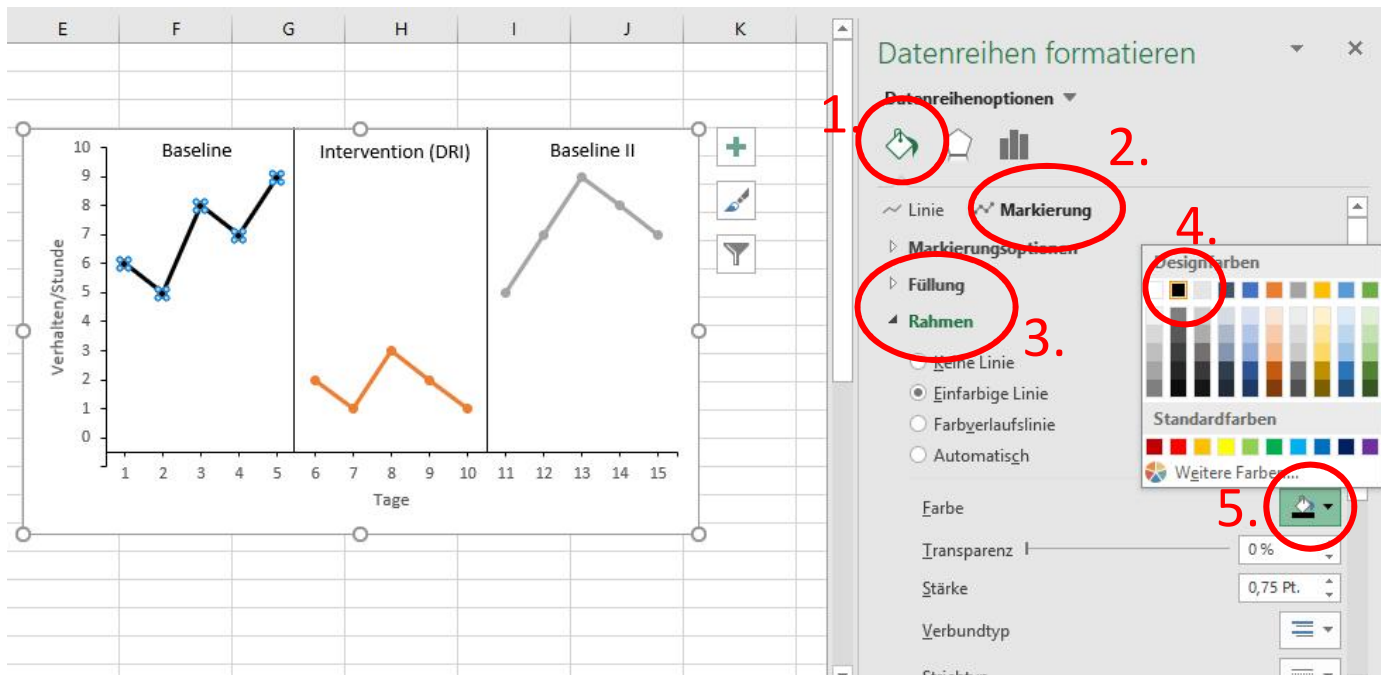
E F G H I J K

Datenreihen formatieren

Datenreihenoptionen

1.

2.

Linie Markierung

4.

Markierungsoptionen

Designfarben

Füllung

Rahmen

3.

Keine Linie

Einfarbige Linie

Farbverlaufslinie

Automatisch

Standardfarben

Weitere Farben...

5.

Farbe

Transparenz 0 %

Stärke 0,75 Pt.

Verbundtyp

Strichtyp

Baseline

Intervention (DRI)

Baseline II

Verhalten/Stunde

10 9 8 7 6 5 4 3 2 1 0

1 2 3 4 5 6 7 8 9 10 11 12 13 14 15

Tage